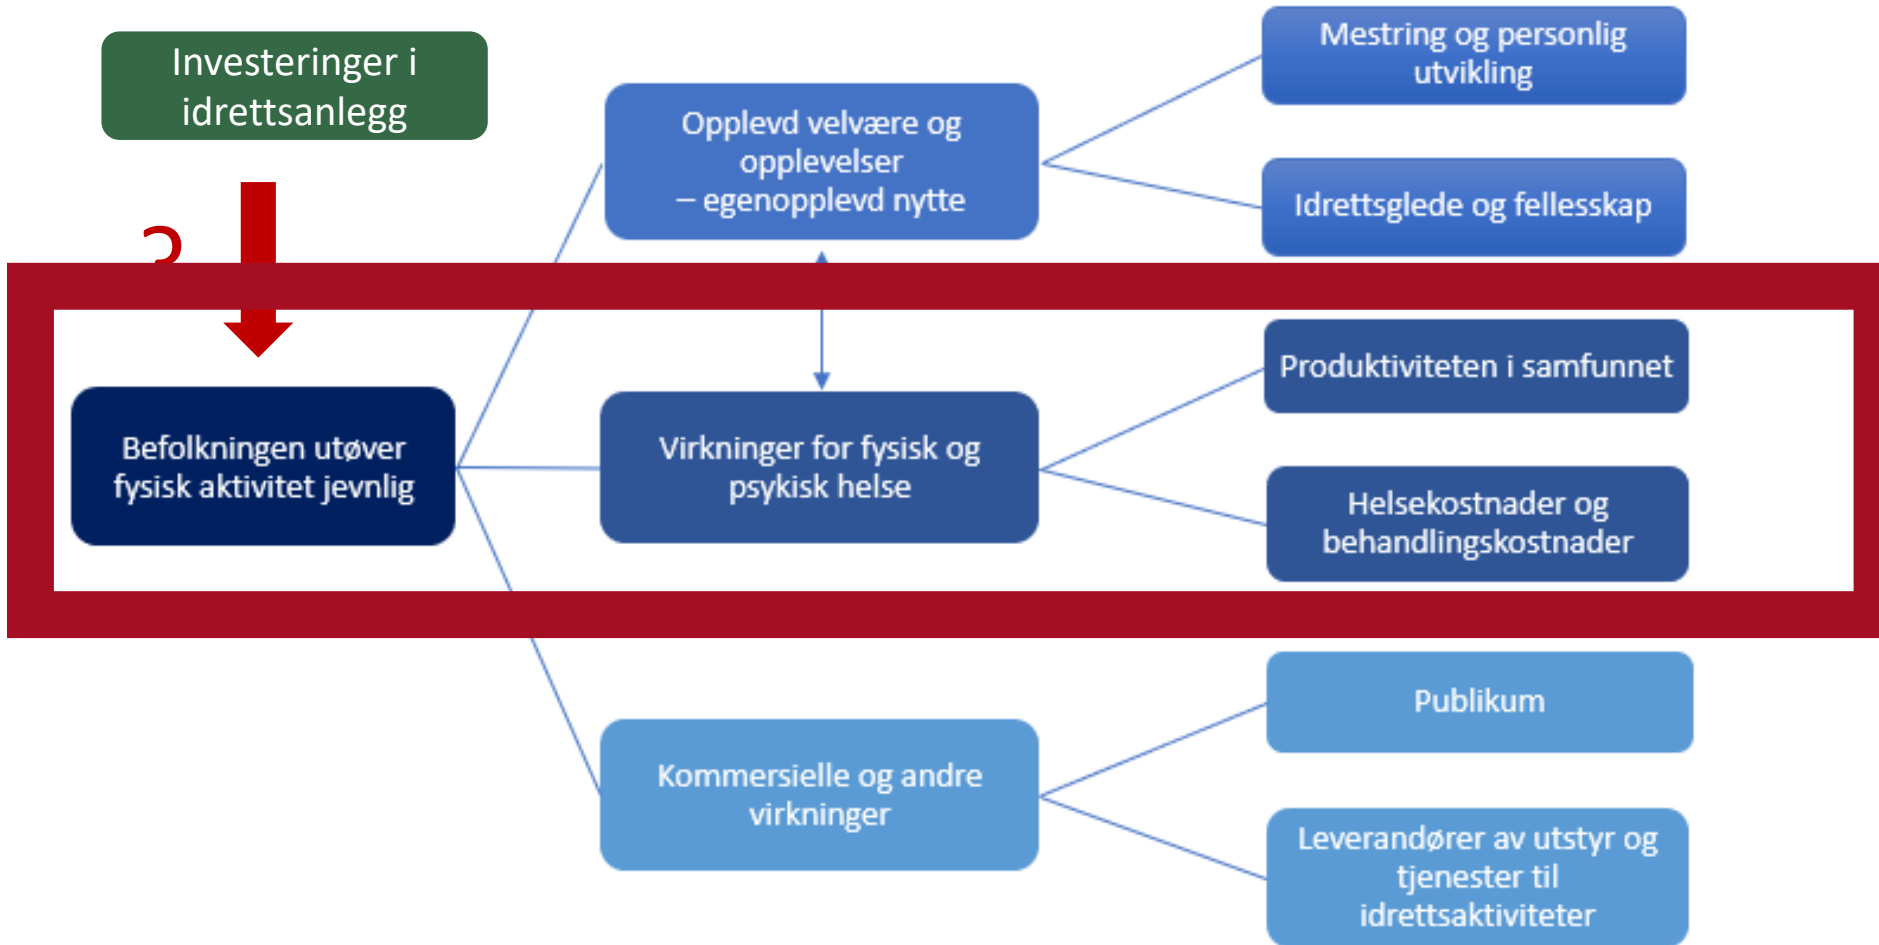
Investeringer i idrettsanlegg

?

Befolkningen utøver fysisk aktivitet jevnlig

Opplevd velvære og opplevelser
– egenopplevd nytte

Mestring og personlig utvikling

Idrettsglede og fellesskap

Virkninger for fysisk og psykisk helse

Produktiviteten i samfunnet

Helsekostnader og behandlingskostnader

Kommersielle og andre virkninger

Publikum

Leverandører av utstyr og tjenester til idrettsaktiviteter